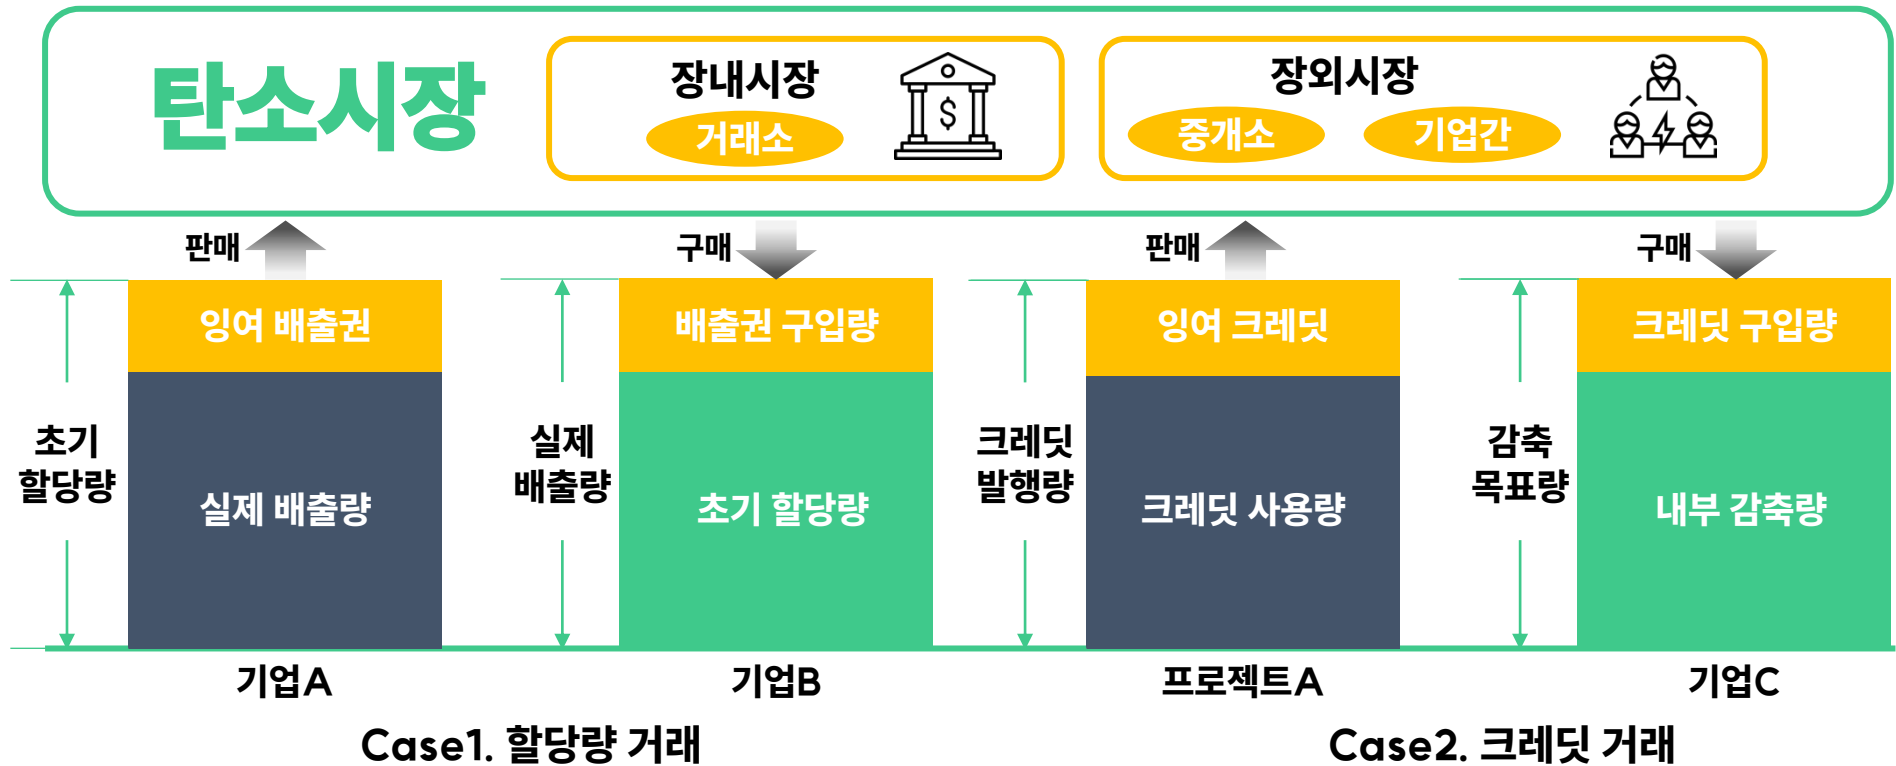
탄소시장

장내시장
거래소

장외시장
중개소
기업간

판매
구매
판매
구매

잉여 배출권
실제 배출량
초기 할당량

배출권 구입량
초기 할당량
실제 배출량

잉여 크레딧
크레딧 사용량
크레딧 발행량

크레딧 구입량
내부 감축량
감축 목표량

기업A
기업B
프로젝트A
기업C

Case1. 할당량 거래
Case2. 크레딧 거래